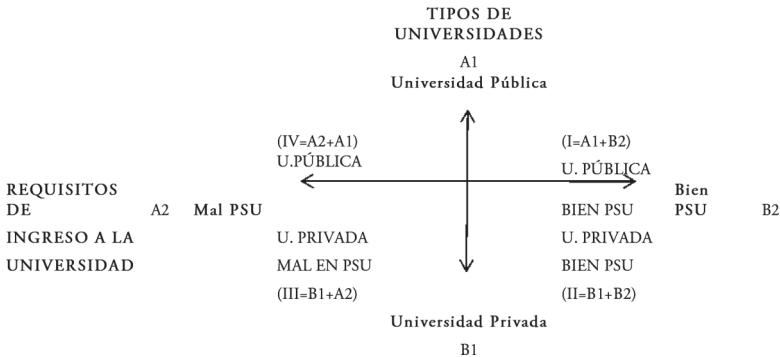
TIPOS DE UNIVERSIDADES

A1

Universidad Pública

(IV=A2+A1)
U.PÚBLICA

(I=A1+B2)
U. PÚBLICA

REQUISITOS DE INGRESO A LA UNIVERSIDAD

A2 Mal PSU

BIEN PSU

Bien PSU B2

U. PRIVADA
MAL EN PSU
(III=B1+A2)

U. PRIVADA
BIEN PSU
(II=B1+B2)

Universidad Privada

B1